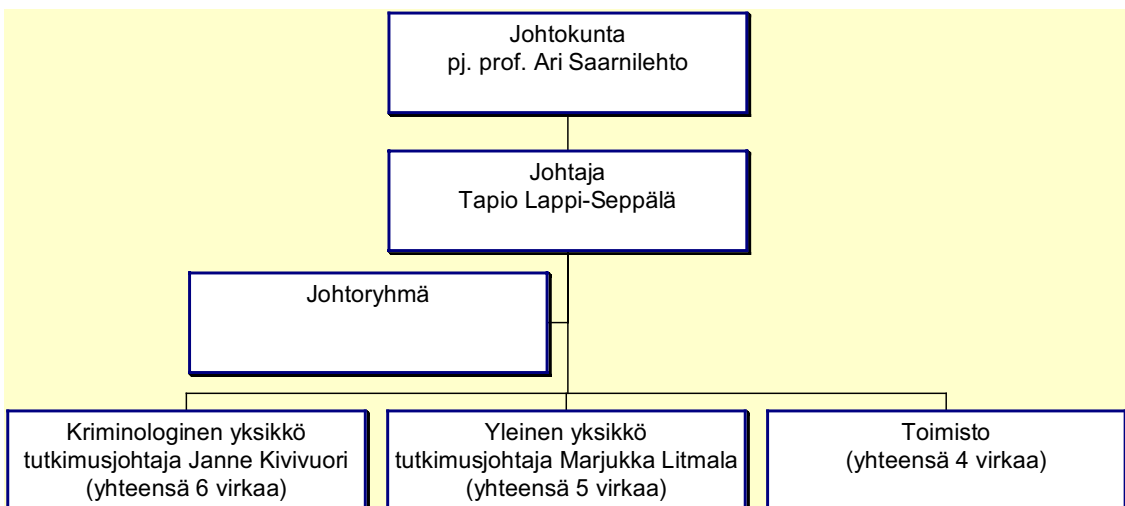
Johtokunta
pj. prof. Ari Saarnilehto

Johtaja
Tapio Lappi-Seppälä

Johtoryhmä

Kriminologinen yksikkö
tutkimusjohtaja Janne Kivivuori
(yhteensä 6 virkaa)

Yleinen yksikkö
tutkimusjohtaja Marjukka Litmala
(yhteensä 5 virkaa)

Toimisto
(yhteensä 4 virkaa)